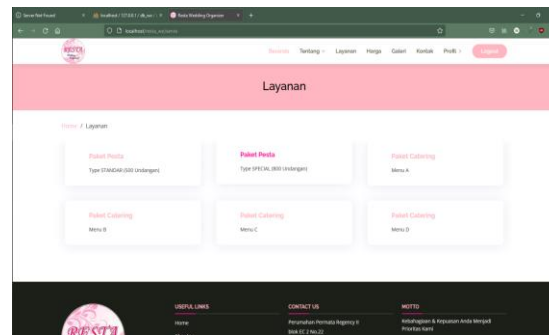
Server Not Found | localhost / 127.0.0.1 / db_wo | Pesta Wedding Organizer

localhost/

PESTA

Beranda Tentang Layanan Harga Galeri Kontak Profil Logout

Layanan

Home / Layanan

Paket Pesta
Type STANDAR (500 Undangan)

Paket Pesta
Type SPECIAL (800 Undangan)

Paket Catering
Menu A

Paket Catering
Menu B

Paket Catering
Menu C

Paket Catering
Menu D

USEFUL LINKS
Home

CONTACT US
Perumahan Permata Regency II
Blok EC 2 No.22

MOTTO
Kebahagiaan & Kepuasan Anda Menjadi Prioritas Kami

PESTA